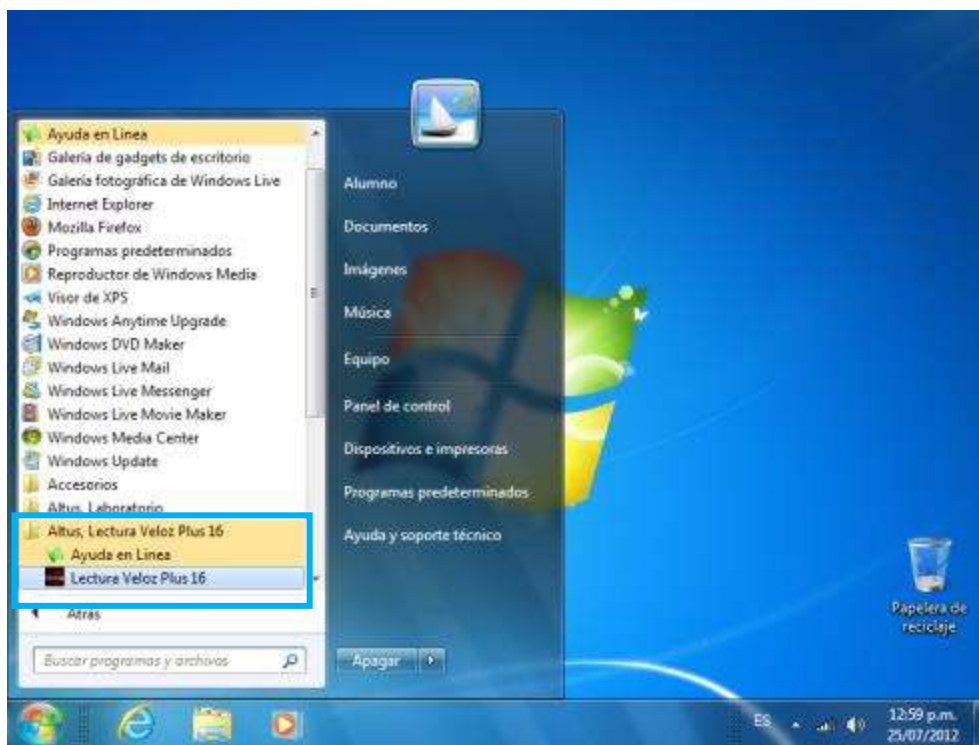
Ayuda en Linea
Galería de gadgets de escritorio
Galería fotográfica de Windows Live
Internet Explorer
Mozilla Firefox
Programas predeterminados
Reproductor de Windows Media
Visor de XPS
Windows Anytime Upgrade
Windows DVD Maker
Windows Live Mail
Windows Live Messenger
Windows Live Movie Maker
Windows Media Center
Windows Update
Accesorios
Altus, Laboratorio
Altus, Lectura Veloz Plus 16
Ayuda en Linea
Lectura Veloz Plus 16
Atrás
Buscar programas y archivos

Alumno
Documentos
Imágenes
Música
Equipo
Panel de control
Dispositivos e impresoras
Programas predeterminados
Ayuda y soporte técnico
Apagar

Papelera de reciclaje

ES
12:59 p.m.
25/07/2012